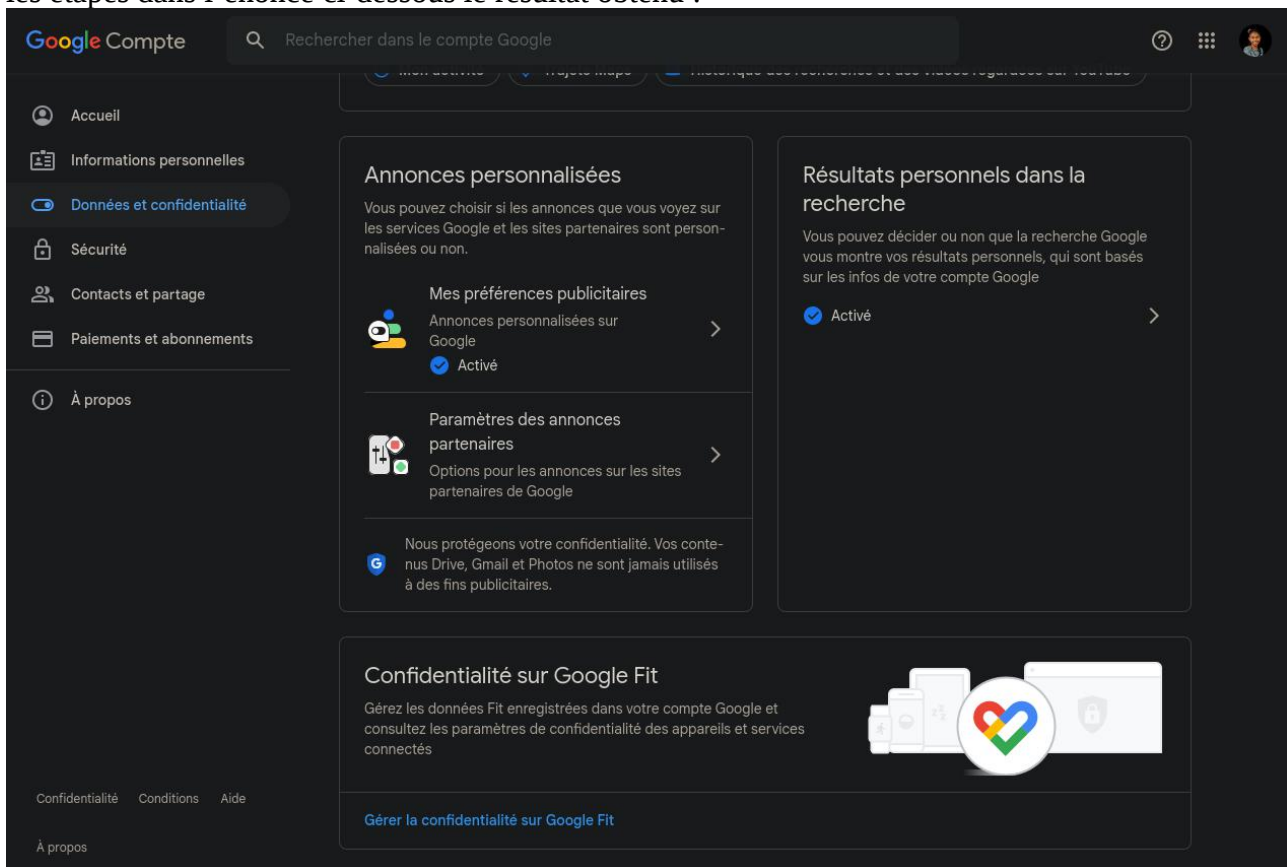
les étapes dans l'énoncé et dessous le résultat obtenu :

Google Compte

Rechercher dans le compte Google

Mon activité   Trajets Maps   Historique des recherches et des vidéos regardées sur YouTube

Accueil
Informations personnelles
Données et confidentialité
Sécurité
Contacts et partage
Paiements et abonnements
À propos

Annonces personnalisées

Vous pouvez choisir si les annonces que vous voyez sur les services Google et les sites partenaires sont personnalisées ou non.

Mes préférences publicitaires
Annonces personnalisées sur Google
Activé

Paramètres des annonces partenaires
Options pour les annonces sur les sites partenaires de Google

Nous protégeons votre confidentialité. Vos contenus Drive, Gmail et Photos ne sont jamais utilisés à des fins publicitaires.

Résultats personnels dans la recherche

Vous pouvez décider ou non que la recherche Google vous montre vos résultats personnels, qui sont basés sur les infos de votre compte Google

Activé

Confidentialité sur Google Fit

Gérez les données Fit enregistrées dans votre compte Google et consultez les paramètres de confidentialité des appareils et services connectés

Gérer la confidentialité sur Google Fit

Confidentialité   Conditions   Aide

À propos